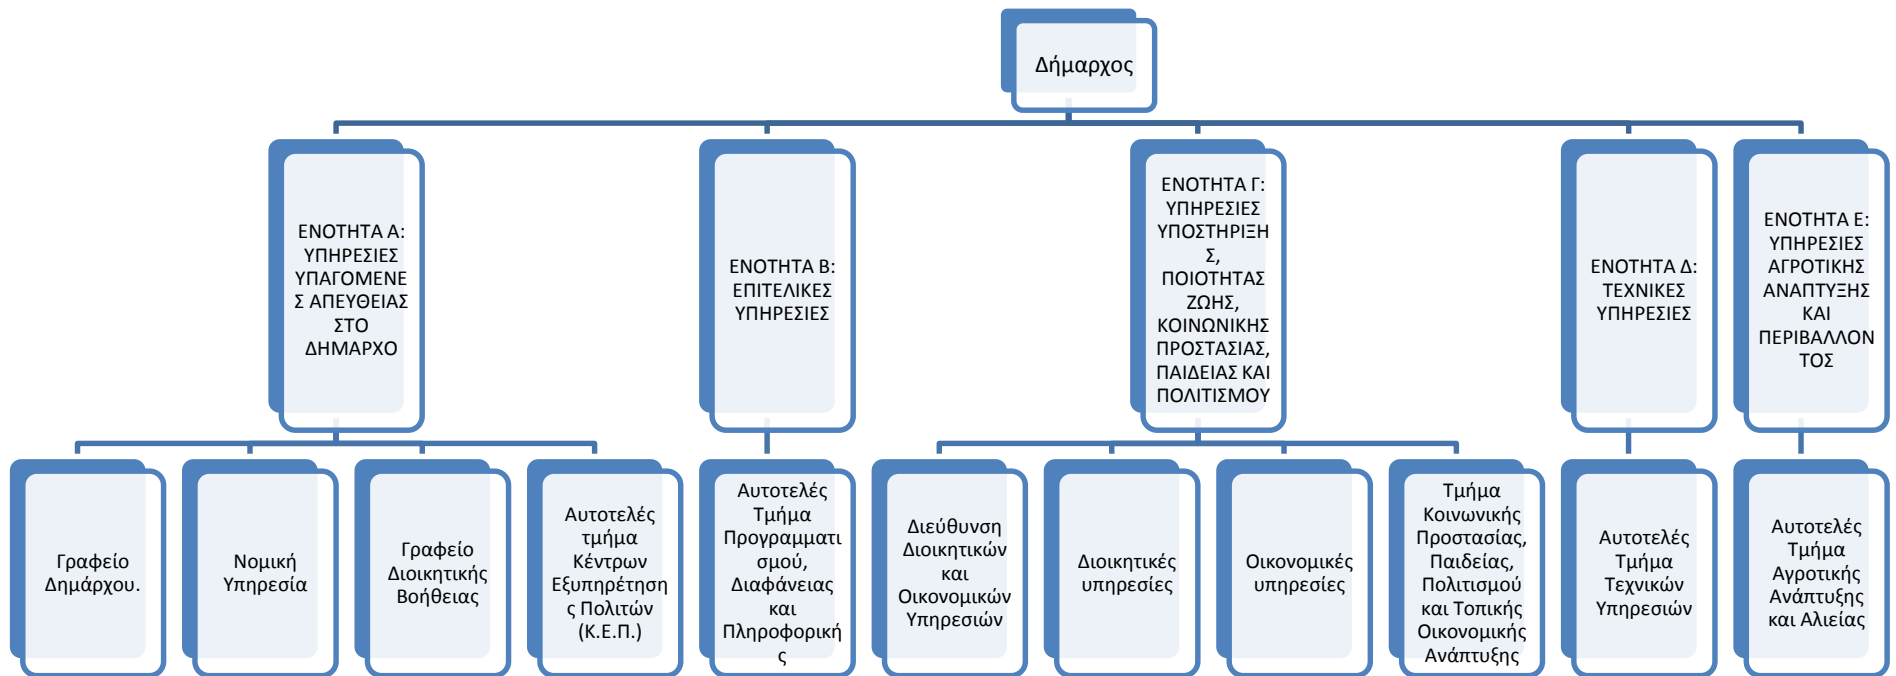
Δήμαρχος

ΕΝΟΤΗΤΑ Α: ΥΠΗΡΕΣΙΕΣ ΥΠΑΓΟΜΕΝΕΣ ΑΠΕΥΘΕΙΑΣ ΣΤΟ ΔΗΜΑΡΧΟ

ΕΝΟΤΗΤΑ Β: ΕΠΙΤΕΛΙΚΕΣ ΥΠΗΡΕΣΙΕΣ

ΕΝΟΤΗΤΑ Γ: ΥΠΗΡΕΣΙΕΣ ΥΠΟΣΤΗΡΙΞΗΣ, ΠΟΙΟΤΗΤΑΣ ΖΩΗΣ, ΚΟΙΝΩΝΙΚΗΣ ΠΡΟΣΤΑΣΙΑΣ, ΠΑΙΔΕΙΑΣ ΚΑΙ ΠΟΛΙΤΙΣΜΟΥ

ΕΝΟΤΗΤΑ Δ: ΤΕΧΝΙΚΕΣ ΥΠΗΡΕΣΙΕΣ

ΕΝΟΤΗΤΑ Ε: ΥΠΗΡΕΣΙΕΣ ΑΓΡΟΤΙΚΗΣ ΑΝΑΠΤΥΞΗΣ ΚΑΙ ΠΕΡΙΒΑΛΛΟΝΤΟΣ

Γραφείο Δημάρχου.

Νομική Υπηρεσία

Γραφείο Διοικητικής Βοήθειας

Αυτοτελές τμήμα Κέντρων Εξυπηρέτησης Πολιτών (Κ.Ε.Π.)

Αυτοτελές Τμήμα Προγραμματισμού, Διαφάνειας και Πληροφορικής

Διεύθυνση Διοικητικών και Οικονομικών Υπηρεσιών

Διοικητικές υπηρεσίες

Οικονομικές υπηρεσίες

Τμήμα Κοινωνικής Προστασίας, Παιδείας, Πολιτισμού και Τοπικής Οικονομικής Ανάπτυξης

Αυτοτελές Τμήμα Τεχνικών Υπηρεσιών

Αυτοτελές Τμήμα Αγροτικής Ανάπτυξης και Αλιείας